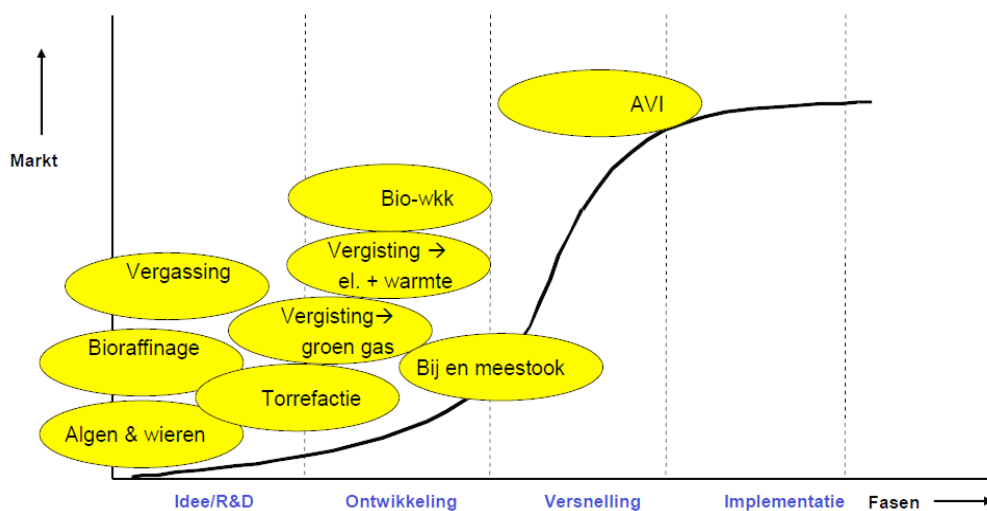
Markt

AVI

Bio-wkk

Vergisting → el. + warmte

Vergassing

Vergisting→ groen gas

Bioraffinage

Bij en meestook

Torrefactie

Algen & wieren

Idee/R&D

Ontwikkeling

Versnelling

Implementatie

Fasen